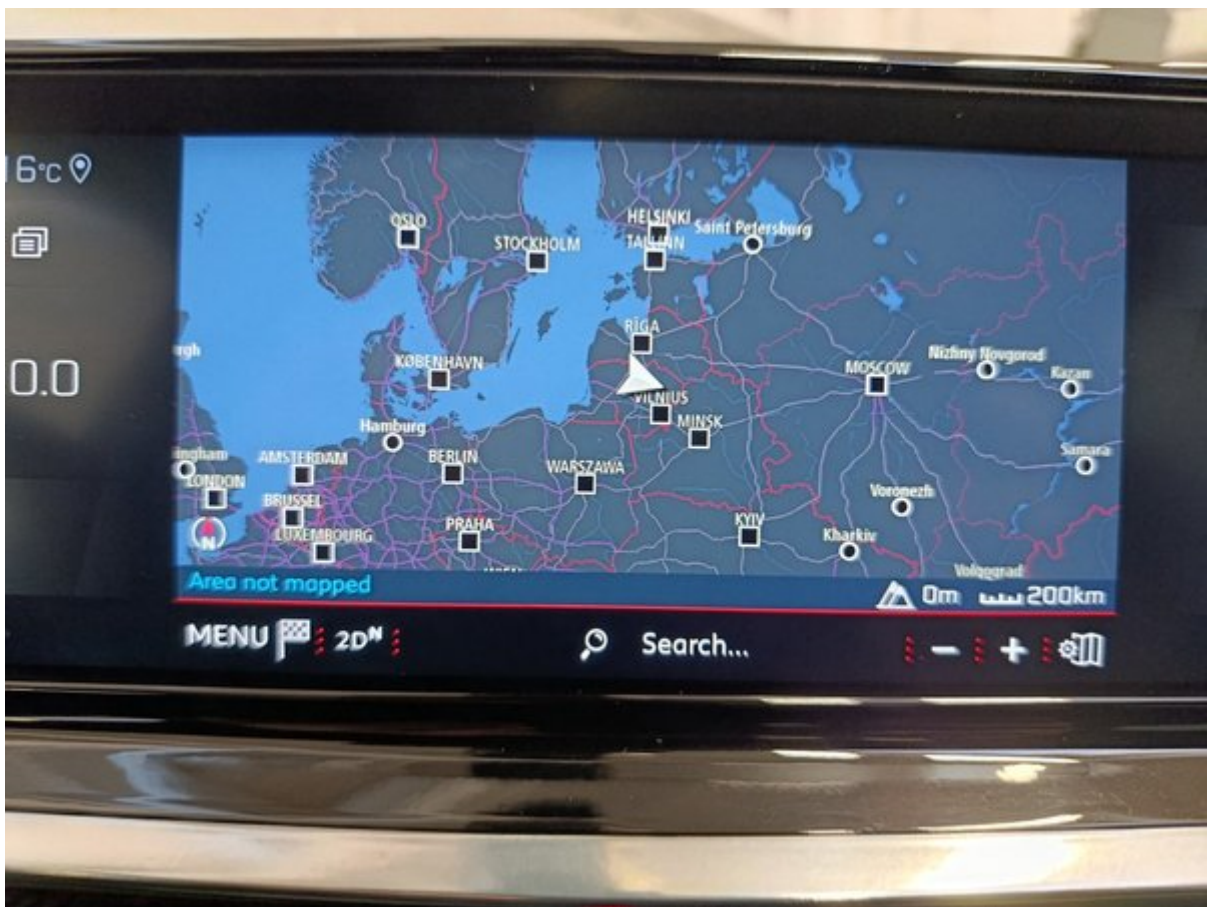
16°c

0.0

OSLO
HELSINKI
TALLINN
Saint Petersburg
STOCKHOLM
RIGA
rgh
KØBENHAVN
MOSCOW
Nizhny Novgorod
Kazan
VILNIUS
MINSK
Hamburg
ingham
AMSTERDAM
BERLIN
WARSZAWA
Samara
LONDON
BRUSSEL
Voronezh
LUXEMBOURG
PRAHA
KYIV
Kharkiv
Volgograd
N
Area not mapped
0m
200km

MENU 2D$^N$ Search... − +